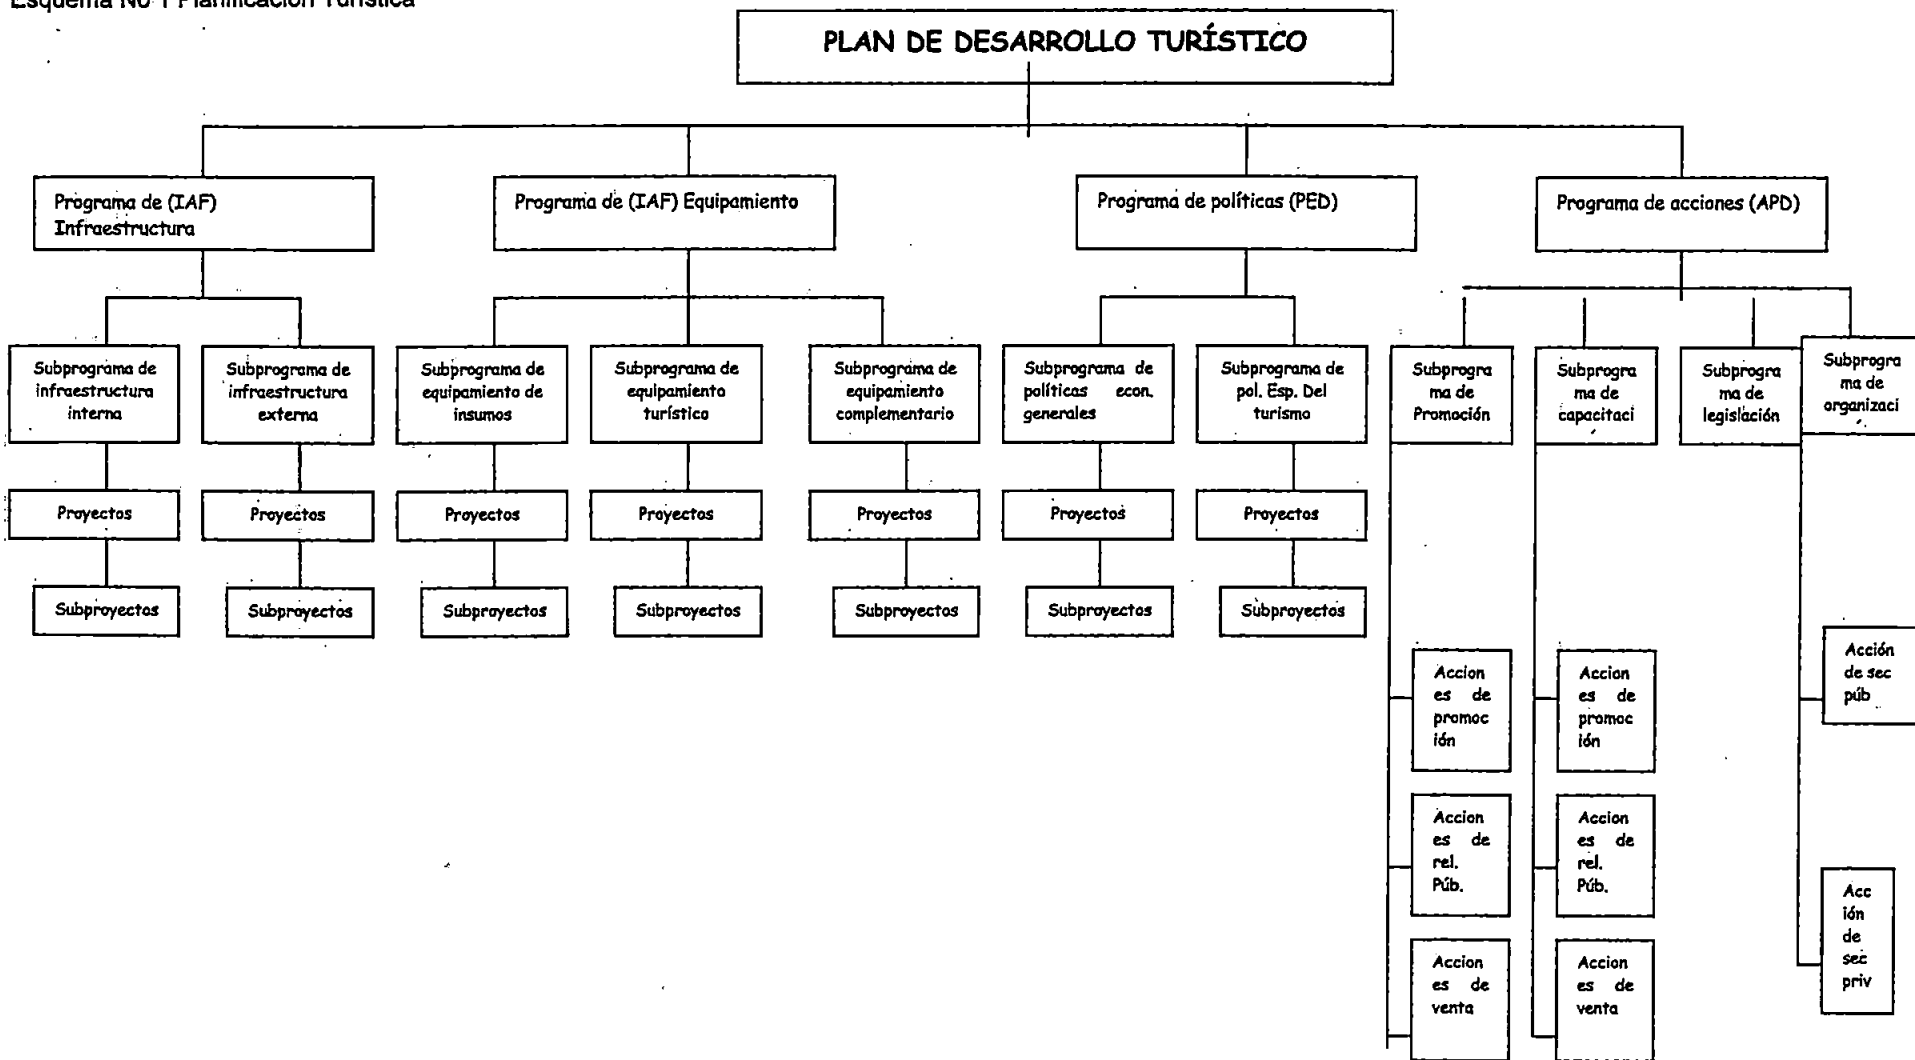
Esquema No 1 Planificación Turística

PLAN DE DESARROLLO TURÍSTICO

Programa de (IAF) Infraestructura

Programa de (IAF) Equipamiento

Programa de políticas (PED)

Programa de acciones (APD)

Subprograma de infraestructura interna

Subprograma de infraestructura externa

Subprograma de equipamiento de insumos

Subprograma de equipamiento turístico

Subprograma de equipamiento complementario

Subprograma de políticas econ. generales

Subprograma de pol. Esp. Del turismo

Subprograma de Promoción

Subprograma de capacitaci

Subprograma de legislación

Subprograma de organizaci

Proyectos

Proyectos

Proyectos

Proyectos

Proyectos

Proyectos

Proyectos

Subproyectos

Subproyectos

Subproyectos

Subproyectos

Subproyectos

Subproyectos

Subproyectos

Acciones de promoción

Acciones de rel. Púb.

Acciones de venta

Acciones de promoción

Acciones de rel. Púb.

Acciones de venta

Acción de sec púb

Acción de sec priv